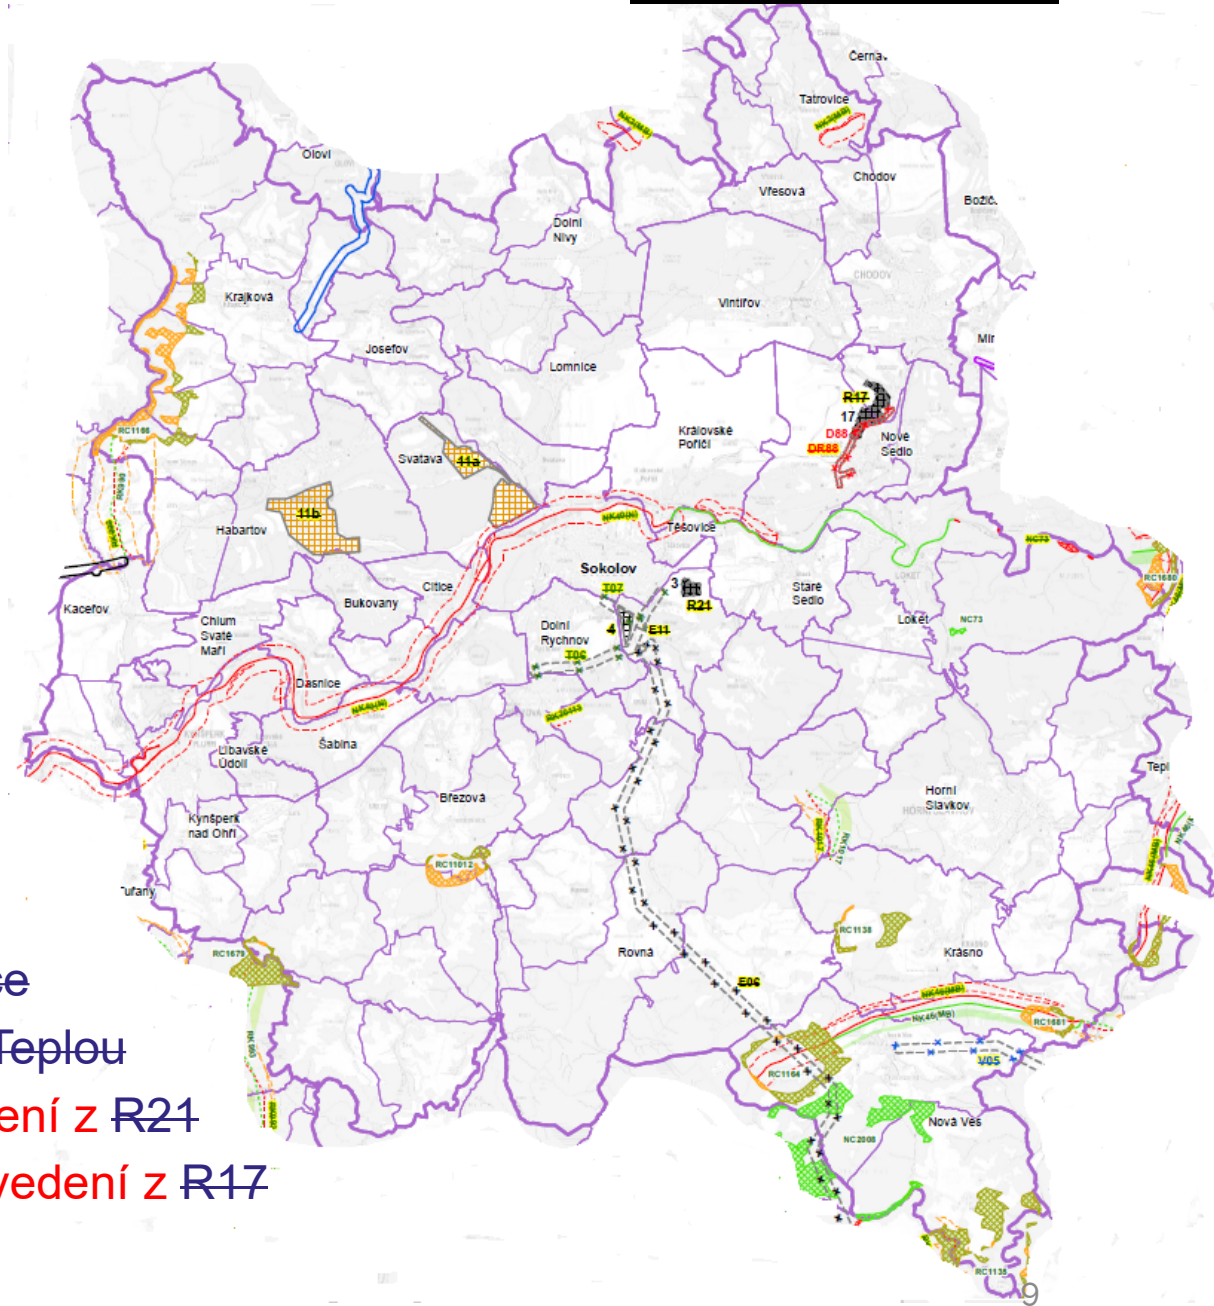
Černá
Tatrovice
Oloví
Vřesová
Chodov
Božič
Dolní Nivy
Krajková
Vintířov
Josefov
Mír
Lomnice
R17
17
RC1166
Královské Poříčí
D88
DR88
Nové Sedlo
Svatava
11a
11b
Habartov
Těšovice
NC73
Sokolov
T07
3
R21
Staré Sedlo
RC1680
Citice
Kaceřov
Bukovany
Loket
NC73
Chlum Svaté Maří
Dolní Rychnov
4
E11
T06
Dasnice
Šabina
Libavské Údolí
Březová
Horní Slavkov
Tepl
Kynšperk nad Ohří
RC11012
Ťufany
RC1138
RC1679
Rovná
Krásno
E06
RC1681
V05
RC1164
Nová Ves
NC2008
RC1135
ce
Teplou
ení z R21
vedení z R17
9